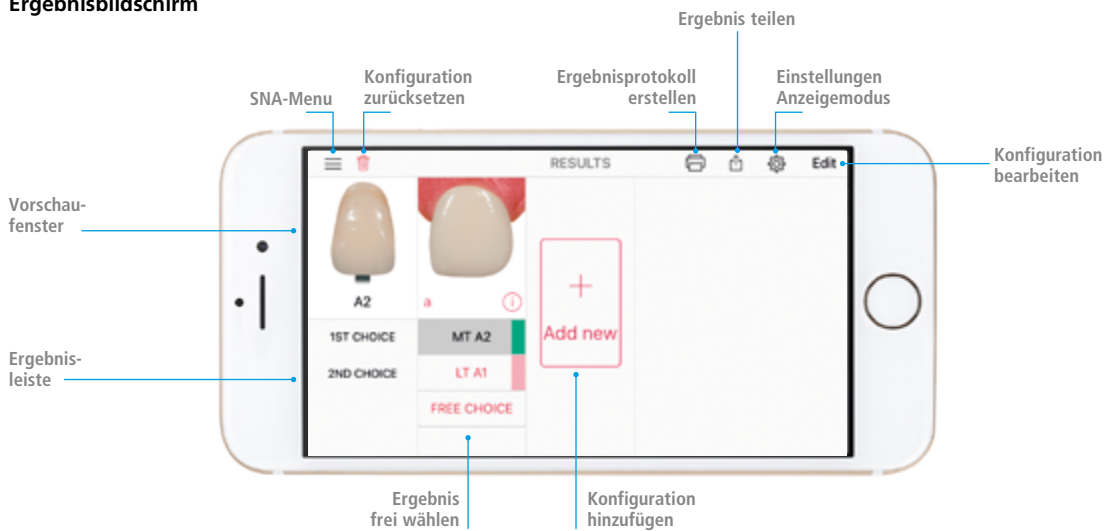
Ergebnisbildschirm

Ergebnis teilen

SNA-Menu

Konfiguration zurücksetzen

Ergebnisprotokoll erstellen

Einstellungen Anzeigemodus

Konfiguration bearbeiten

Vorschaufenster

Ergebnisleiste

RESULTS

Edit

A2

a

1ST CHOICE

MT A2

2ND CHOICE

LT A1

FREE CHOICE

Add new

Ergebnis frei wählen

Konfiguration hinzufügen